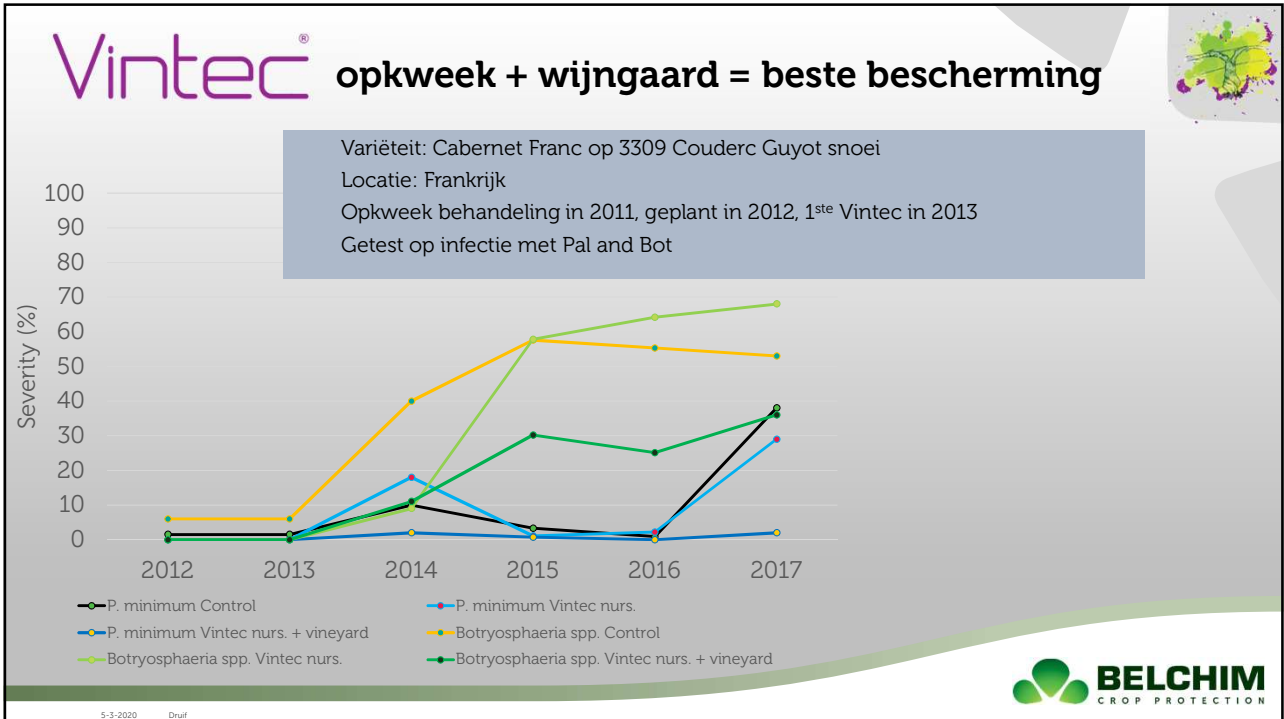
Vintec®

opkweek + wijngaard = beste bescherming

Variëteit: Cabernet Franc op 3309 Couderc Guyot snoei
Locatie: Frankrijk
Opkweek behandeling in 2011, geplant in 2012, 1$^{ste}$ Vintec in 2013
Getest op infectie met Pal and Bot

Severity (%)

100
90
80
70
60
50
40
30
20
10
0

2012 2013 2014 2015 2016 2017

P. minimum Control
P. minimum Vintec nurs.
P. minimum Vintec nurs. + vineyard
Botryosphaeria spp. Control
Botryosphaeria spp. Vintec nurs.
Botryosphaeria spp. Vintec nurs. + vineyard

BELCHIM
CROP PROTECTION

5-3-2020 Druif